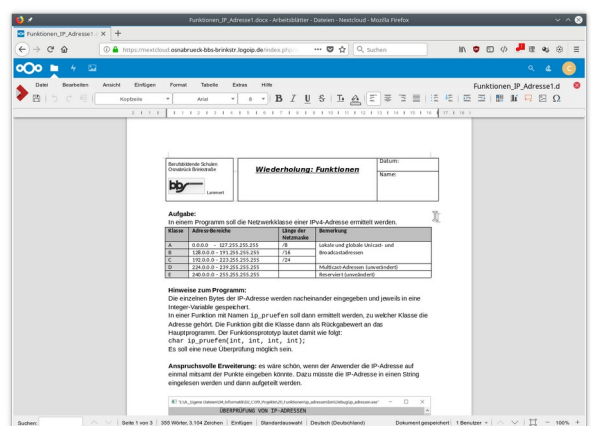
Funktionen_IP_Adresse1.docx - Arbeitsblätter - Dateien - Nextcloud - Mozilla Firefox

Funktionen_IP_Adresse1 ×

https://nextcloud.osnabrueck-bbs-brinkstr.logoip.de/index.php/

Suchen

Funktionen_IP_Adresse1.d

Datei Bearbeiten Ansicht Einfügen Format Tabelle Extras Hilfe

Kopfzeile Arial 8

Berufsbildende Schulen Osnabrück Brinkstraße

bbs Lernnetz

Wiederholung: Funktionen

Datum:

Name:

Aufgabe:
In einem Programm soll die Netzwerkklasse einer IPv4-Adresse ermittelt werden.

| Klasse | Adress-Bereiche | Länge der Netzmaske | Bemerkung |
|---|---|---|---|
| A | 0.0.0.0 – 127.255.255.255 | /8 | Lokale und globale Unicast- und Broadcastadressen |
| B | 128.0.0.0 – 191.255.255.255 | /16 | |
| C | 192.0.0.0 – 223.255.255.255 | /24 | |
| D | 224.0.0.0 – 239.255.255.255 | | Multicast-Adressen (unverändert) |
| E | 240.0.0.0 – 255.255.255.255 | | Reserviert (unverändert) |

Hinweise zum Programm:
Die einzelnen Bytes der IP-Adresse werden nacheinander eingegeben und jeweils in eine Integer-Variable gespeichert.
In einer Funktion mit Namen ip_pruefen soll dann ermittelt werden, zu welcher Klasse die Adresse gehört. Die Funktion gibt die Klasse dann als Rückgabewert an das Hauptprogramm. Der Funktionsprototyp lautet damit wie folgt:
char ip_pruefen(int, int, int, int);
Es soll eine neue Überprüfung möglich sein.

Anspruchsvolle Erweiterung: es wäre schön, wenn der Anwender die IP-Adresse auf einmal mitsamt der Punkte eingeben könnte. Dazu müsste die IP-Adresse in einen String eingelesen werden und dann aufgeteilt werden.

ÜBERPRÜFUNG VON IP-ADRESSEN

Suchen: | Seite 1 von 3 | 355 Wörter, 3.104 Zeichen | Einfügen | Standardauswahl | Deutsch (Deutschland) | Dokument gespeichert | 1 Benutzer | 100%